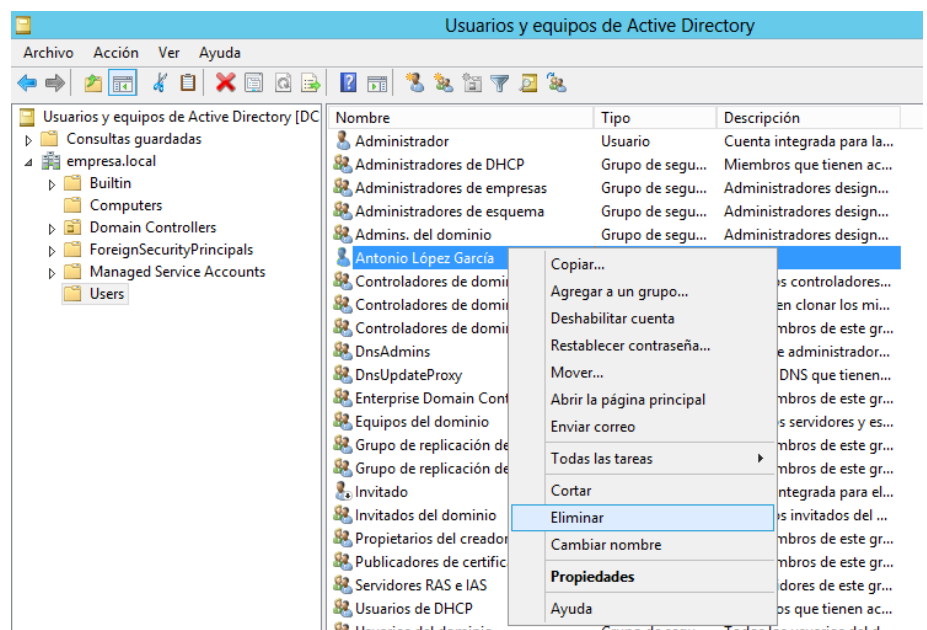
Usuarios y equipos de Active Directory

Archivo Acción Ver Ayuda

Usuarios y equipos de Active Directory [DC
Consultas guardadas
empresa.local
Builtin
Computers
Domain Controllers
ForeignSecurityPrincipals
Managed Service Accounts
Users

| Nombre | Tipo | Descripción |
|---|---|---|
| Administrador | Usuario | Cuenta integrada para la... |
| Administradores de DHCP | Grupo de segu... | Miembros que tienen ac... |
| Administradores de empresas | Grupo de segu... | Administradores design... |
| Administradores de esquema | Grupo de segu... | Administradores design... |
| Admins. del dominio | Grupo de segu... | Administradores design... |
| Antonio López García | | |
| Controladores de domi | | s controladores... |
| Controladores de domi | | en clonar los mi... |
| Controladores de domi | | mbros de este gr... |
| DnsAdmins | | e administrador... |
| DnsUpdateProxy | | DNS que tienen... |
| Enterprise Domain Cont | | mbros de este gr... |
| Equipos del dominio | | s servidores y es... |
| Grupo de replicación de | | mbros de este gr... |
| Grupo de replicación de | | mbros de este gr... |
| Invitado | | ntegrada para el... |
| Invitados del dominio | | s invitados del ... |
| Propietarios del creador | | mbros de este gr... |
| Publicadores de certific | | mbros de este gr... |
| Servidores RAS e IAS | | dores de este gr... |
| Usuarios de DHCP | | s que tienen ac... |

Copiar...
Agregar a un grupo...
Deshabilitar cuenta
Restablecer contraseña...
Mover...
Abrir la página principal
Enviar correo
Todas las tareas
Cortar
Eliminar
Cambiar nombre
Propiedades
Ayuda